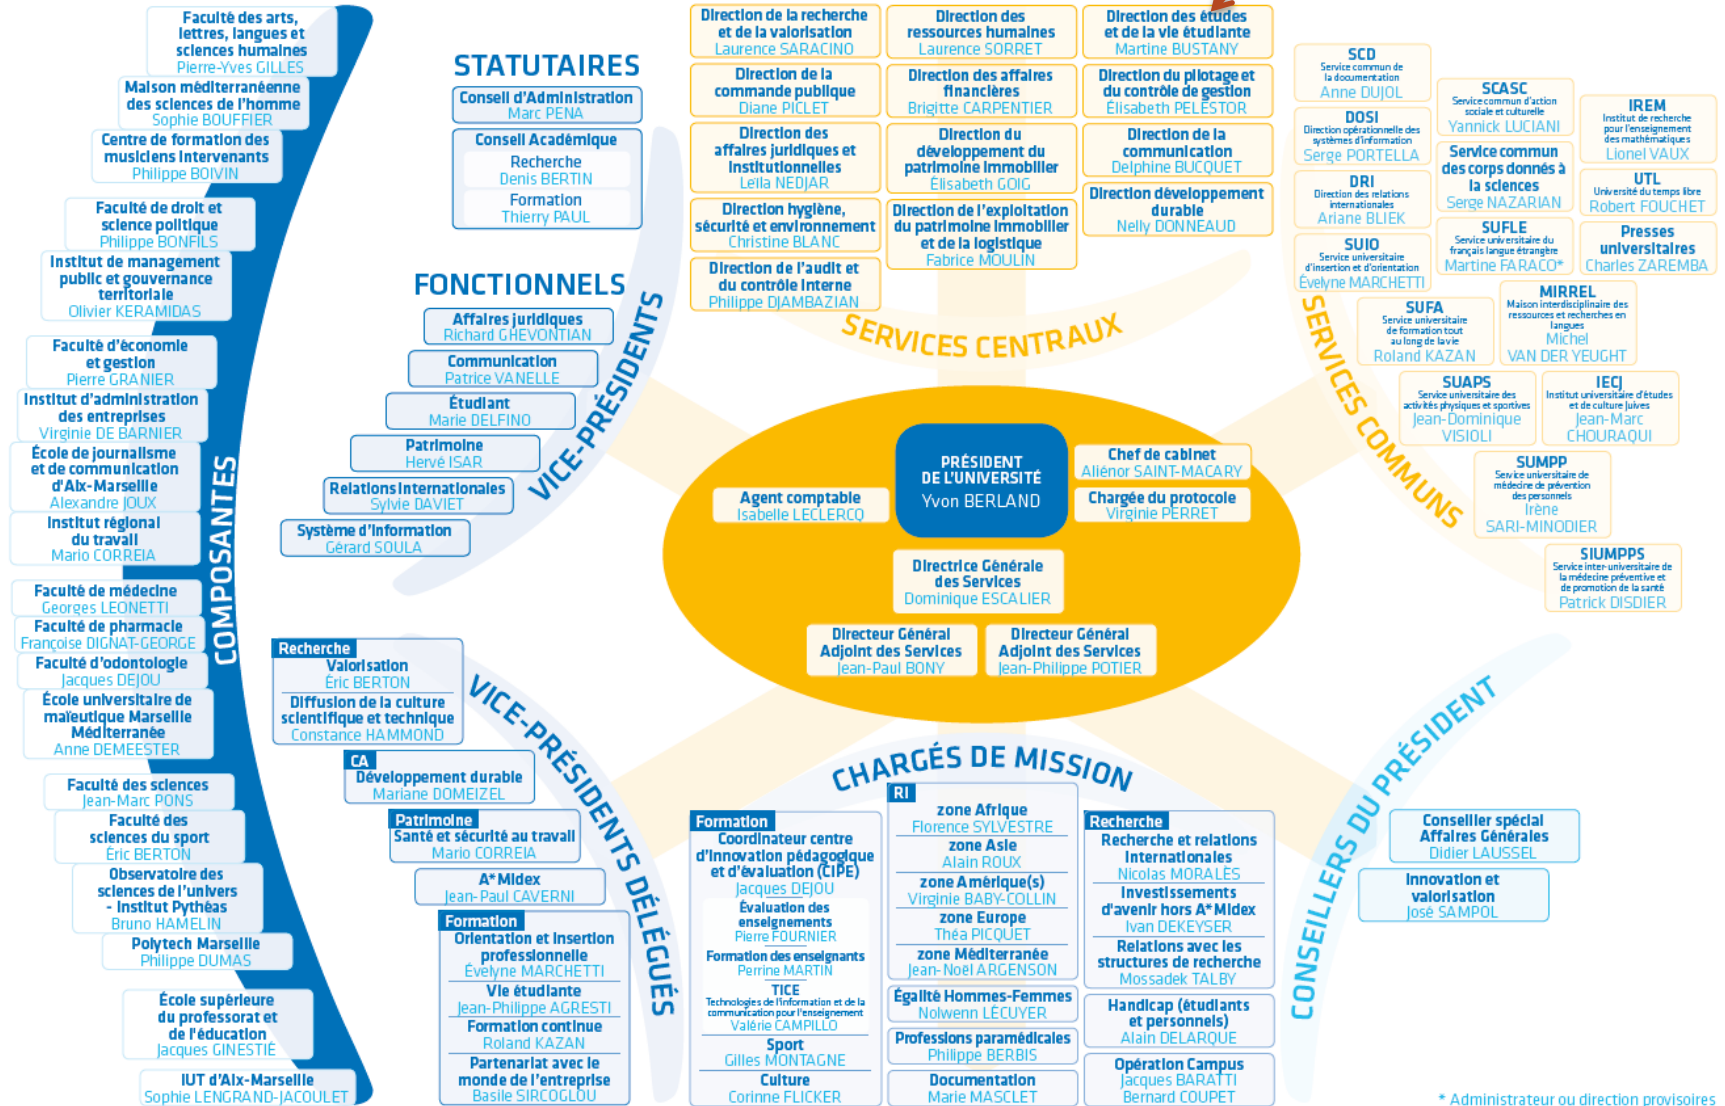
Faculté des arts, lettres, langues et sciences humaines
Pierre-Yves GILLES

Maison méditerranéenne des sciences de l'homme
Sophie BOUFFIER

Centre de formation des musiciens intervenants
Philippe BOIVIN

Faculté de droit et science politique
Philippe BONFILS

Institut de management public et gouvernance territoriale
Olivier KERAMIDAS

Faculté d'économie et gestion
Pierre GRANIER

Institut d'administration des entreprises
Virginie DE BARNIER

École de journalisme et de communication d'Aix-Marseille
Alexandre JOUX

Institut régional du travail
Mario CORREIA

Faculté de médecine
Georges LEONETTI

Faculté de pharmacie
Françoise DIGNAT-GEORGE

Faculté d'odontologie
Jacques DEJOU

École universitaire de maïeutique Marseille Méditerranée
Anne DEMEESTER

Faculté des sciences
Jean-Marc PONS

Faculté des sciences du sport
Éric BERTON

Observatoire des sciences de l'univers - Institut Pythéas
Bruno HAMELIN

Polytech Marseille
Philippe DUMAS

École supérieure du professorat et de l'éducation
Jacques GINESTIÉ

IUT d'Aix-Marseille
Sophie LENGRAND-JACOULET

COMPOSANTES

STATUTAIRES

Conseil d'Administration
Marc PENA

Conseil Académique
Recherche
Denis BERTIN
Formation
Thierry PAUL

FONCTIONNELS

Affaires juridiques
Richard GHEVONTIAN

Communication
Patrice VANELLE

Étudiant
Marie DELFINO

Patrimoine
Hervé ISAR

Relations internationales
Sylvie DAVIET

Système d'information
Gérard SOULA

VICE-PRÉSIDENTS

Recherche
Valorisation
Éric BERTON
Diffusion de la culture scientifique et technique
Constance HAMMOND

CA
Développement durable
Mariane DOMEIZEL

Patrimoine
Santé et sécurité au travail
Mario CORREIA

A*Midex
Jean-Paul CAVERNI

Formation
Orientation et insertion professionnelle
Évelyne MARCHETTI
Vie étudiante
Jean-Philippe AGRESTI
Formation continue
Roland KAZAN
Partenariat avec le monde de l'entreprise
Basile SIRCOGLOU

VICE-PRÉSIDENTS DÉLÉGUÉS

Direction de la recherche et de la valorisation
Laurence SARACINO

Direction des ressources humaines
Laurence SORRET

Direction des études et de la vie étudiante
Martine BUSTANY

Direction de la commande publique
Diane PICLET

Direction des affaires financières
Brigitte CARPENTIER

Direction du pilotage et du contrôle de gestion
Élisabeth PELESTOR

Direction des affaires juridiques et institutionnelles
Leïla NEDJAR

Direction du développement du patrimoine immobilier
Élisabeth GOIG

Direction de la communication
Delphine BUCQUET

Direction hygiène, sécurité et environnement
Christine BLANC

Direction de l'exploitation du patrimoine immobilier et de la logistique
Fabrice MOULIN

Direction développement durable
Nelly DONNEAUD

Direction de l'audit et du contrôle interne
Philippe DJAMBAZIAN

SERVICES CENTRAUX

PRÉSIDENT DE L'UNIVERSITÉ
Yvon BERLAND

Chef de cabinet
Aliénor SAINT-MACARY

Chargée du protocole
Virginie PERRET

Agent comptable
Isabelle LECLERCQ

Directrice Générale des Services
Dominique ESCALIER

Directeur Général Adjoint des Services
Jean-Paul BONY

Directeur Général Adjoint des Services
Jean-Philippe POTIER

SCD
Service commun de la documentation
Anne DUJOL

SCASC
Service commun d'action sociale et culturelle
Yannick LUCIANI

IREM
Institut de recherche pour l'enseignement des mathématiques
Lionel VAUX

DOSI
Direction opérationnelle des systèmes d'information
Serge PORTELLA

Service commun des corps donnés à la sciences
Serge NAZARIAN

UTL
Université du temps libre
Robert FOUCHET

DRI
Direction des relations internationales
Ariane BLIEK

SUFLE
Service universitaire du français langue étrangère
Martine FARACO*

Presses universitaires
Charles ZAREMBA

SUIO
Service universitaire d'insertion et d'orientation
Évelyne MARCHETTI

SUFA
Service universitaire de formation tout au long de la vie
Roland KAZAN

MIRREL
Maison interdisciplinaire des ressources et recherches en langues
Michel VAN DER YEUGHT

SUAPS
Service universitaire des activités physiques et sportives
Jean-Dominique VISIOLI

IECJ
Institut universitaire d'études et de culture juives
Jean-Marc CHOURAQUI

SUMPP
Service universitaire de médecine de prévention des personnels
Irène SARI-MINODIER

SIUMPPS
Service inter-universitaire de la médecine préventive et de promotion de la santé
Patrick DISDIER

SERVICES COMMUNS

CHARGÉS DE MISSION

Formation
Coordinateur centre d'innovation pédagogique et d'évaluation (CIPE)
Jacques DEJOU
Évaluation des enseignements
Pierre FOURNIER
Formation des enseignants
Perrine MARTIN
TICE
Technologies de l'information et de la communication pour l'enseignement
Valérie CAMPILLO
Sport
Gilles MONTAGNE
Culture
Corinne FLICKER

RI
zone Afrique
Florence SYLVESTRE
zone Asie
Alain ROUX
zone Amérique(s)
Virginie BABY-COLLIN
zone Europe
Théa PICQUET
zone Méditerranée
Jean-Noël ARGENSON

Égalité Hommes-Femmes
Nolwenn LÉCUYER

Professions paramédicales
Philippe BERBIS

Documentation
Marie MASCLET

Recherche
Recherche et relations internationales
Nicolas MORALES
Investissements d'avenir hors A*Midex
Ivan DEKEYSER
Relations avec les structures de recherche
Mossadek TALBY

Handicap (étudiants et personnels)
Alain DELARQUE

Opération Campus
Jacques BARATTI
Bernard COUPET

CONSEILLERS DU PRÉSIDENT

Conseiller spécial Affaires Générales
Didier LAUSSEL

Innovation et valorisation
José SAMPOL

* Administrateur ou direction provisoires